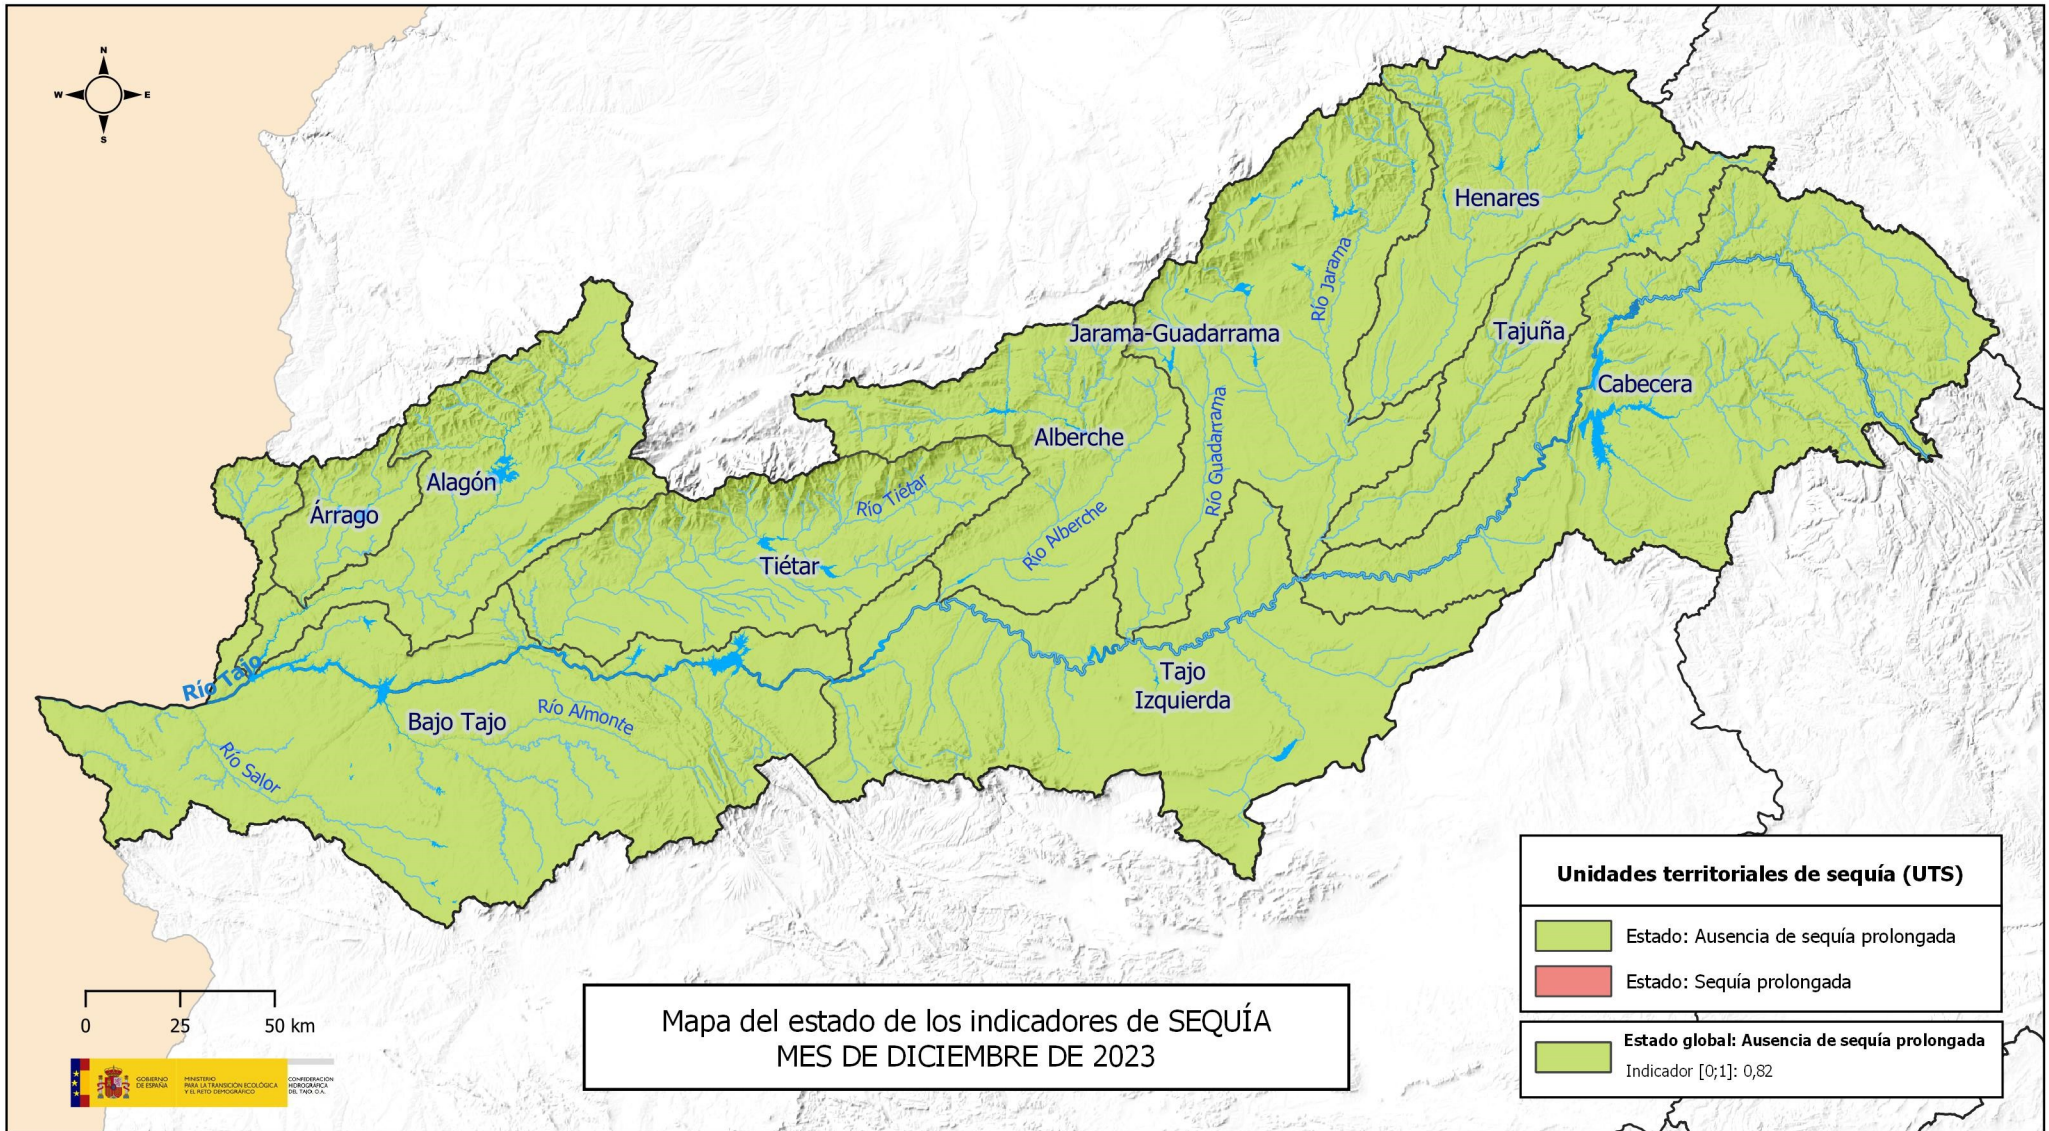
N
W
E
S

Henares
Río Jarama
Jarama-Guadarrama
Tajuña
Cabecera
Alberche
Río Guadarrama
Alagón
Árrago
Río Tiétar
Río Alberche
Tiétar
Tajo
Izquierda
Río Tajo
Bajo Tajo
Río Almonte
Río Salor

0 25 50 km

GOBIERNO DE ESPAÑA
MINISTERIO PARA LA TRANSICIÓN ECOLÓGICA Y EL RETO DEMOGRÁFICO
CONFEDERACIÓN HIDROGRÁFICA DEL TAJO, O.A.

Mapa del estado de los indicadores de SEQUÍA
MES DE DICIEMBRE DE 2023

Unidades territoriales de sequía (UTS)

Estado: Ausencia de sequía prolongada

Estado: Sequía prolongada

Estado global: Ausencia de sequía prolongada
Indicador [0;1]: 0,82